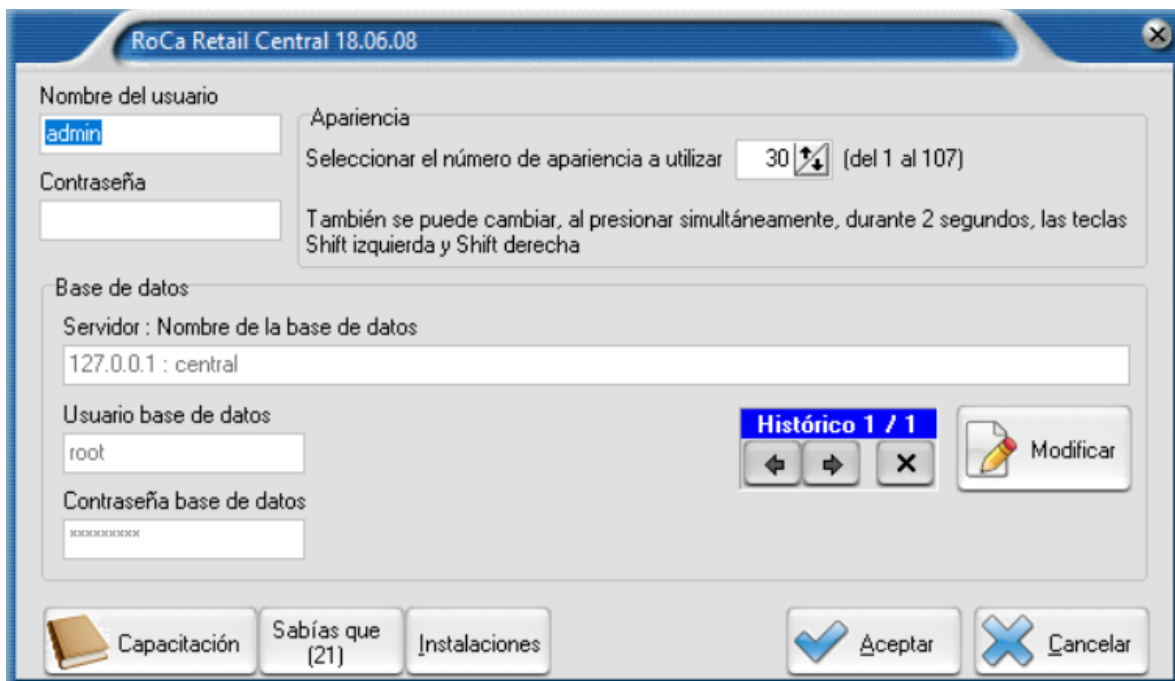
RoCa Retail Central 18.06.08

Nombre del usuario
admin
Contraseña

Apariencia
Seleccionar el número de apariencia a utilizar 30 (del 1 al 107)
También se puede cambiar, al presionar simultáneamente, durante 2 segundos, las teclas Shift izquierda y Shift derecha

Base de datos
Servidor : Nombre de la base de datos
127.0.0.1 : central
Usuario base de datos
root
Contraseña base de datos
*********
Histórico 1 / 1
Modificar

Capacitación
Sabías que (21)
Instalaciones
Aceptar
Cancelar